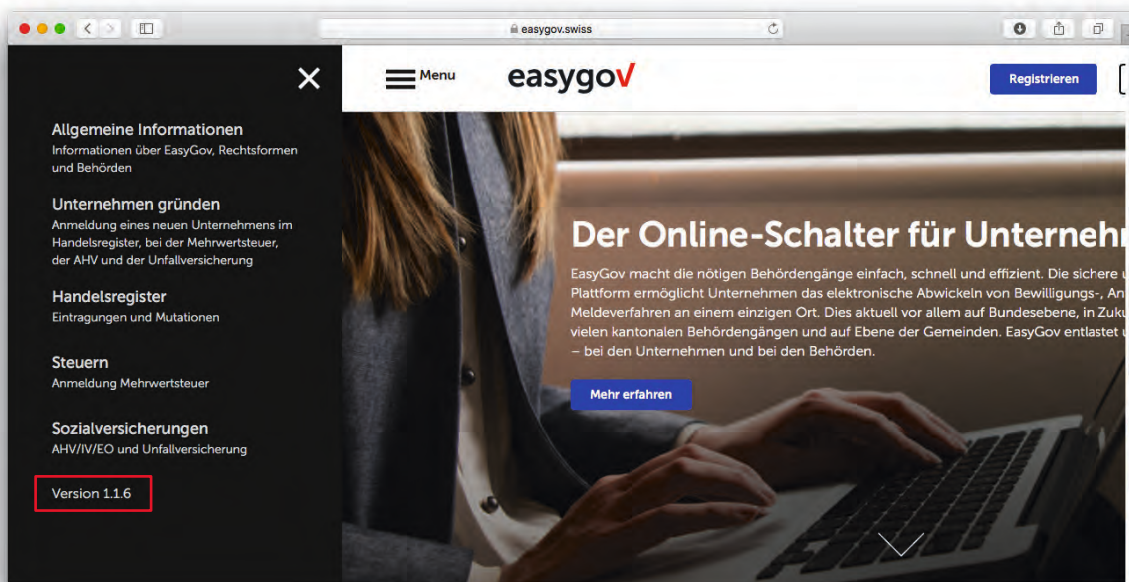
easygov.swiss

Allgemeine Informationen
Informationen über EasyGov, Rechtsformen und Behörden

Unternehmen gründen
Anmeldung eines neuen Unternehmens im Handelsregister, bei der Mehrwertsteuer, der AHV und der Unfallversicherung

Handelsregister
Eintragungen und Mutationen

Steuern
Anmeldung Mehrwertsteuer

Sozialversicherungen
AHV/IV/EO und Unfallversicherung

Version 1.1.6

Menu

easygov

Registrieren

Der Online-Schalter für Unternehm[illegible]

EasyGov macht die nötigen Behördengänge einfach, schnell und effizient. Die sichere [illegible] Plattform ermöglicht Unternehmen das elektronische Abwickeln von Bewilligungs-, An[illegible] Meldeverfahren an einem einzigen Ort. Dies aktuell vor allem auf Bundesebene, in Zuku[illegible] vielen kantonalen Behördengängen und auf Ebene der Gemeinden. EasyGov entlastet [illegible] – bei den Unternehmen und bei den Behörden.

Mehr erfahren